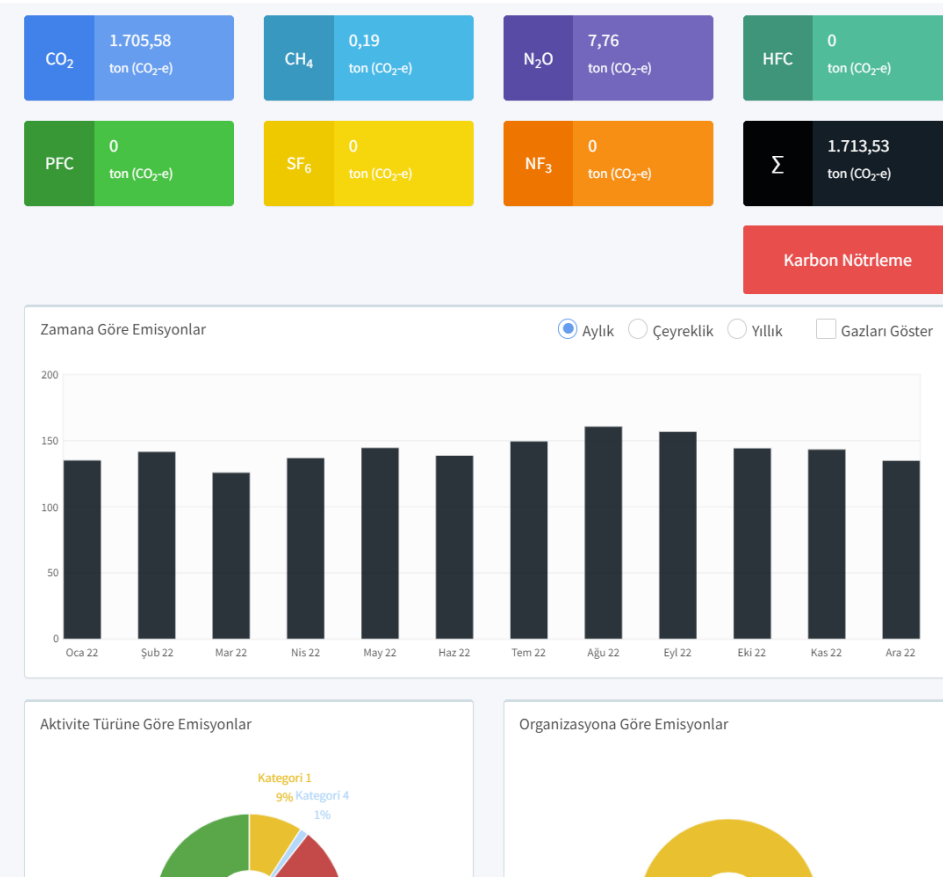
$CO_2$ 1.705,58 ton ($CO_2$-e)

$CH_4$ 0,19 ton ($CO_2$-e)

$N_2O$ 7,76 ton ($CO_2$-e)

HFC 0 ton ($CO_2$-e)

PFC 0 ton ($CO_2$-e)

$SF_6$ 0 ton ($CO_2$-e)

$NF_3$ 0 ton ($CO_2$-e)

Σ 1.713,53 ton ($CO_2$-e)

Karbon Nötrleme

Zamana Göre Emisyonlar

Aylık Çeyreklik Yıllık Gazları Göster

200
150
100
50
0

Oca 22 Şub 22 Mar 22 Nis 22 May 22 Haz 22 Tem 22 Ağu 22 Eyl 22 Eki 22 Kas 22 Ara 22

Aktivite Türüne Göre Emisyonlar

Kategori 1
9%
Kategori 4
1%

Organizasyona Göre Emisyonlar